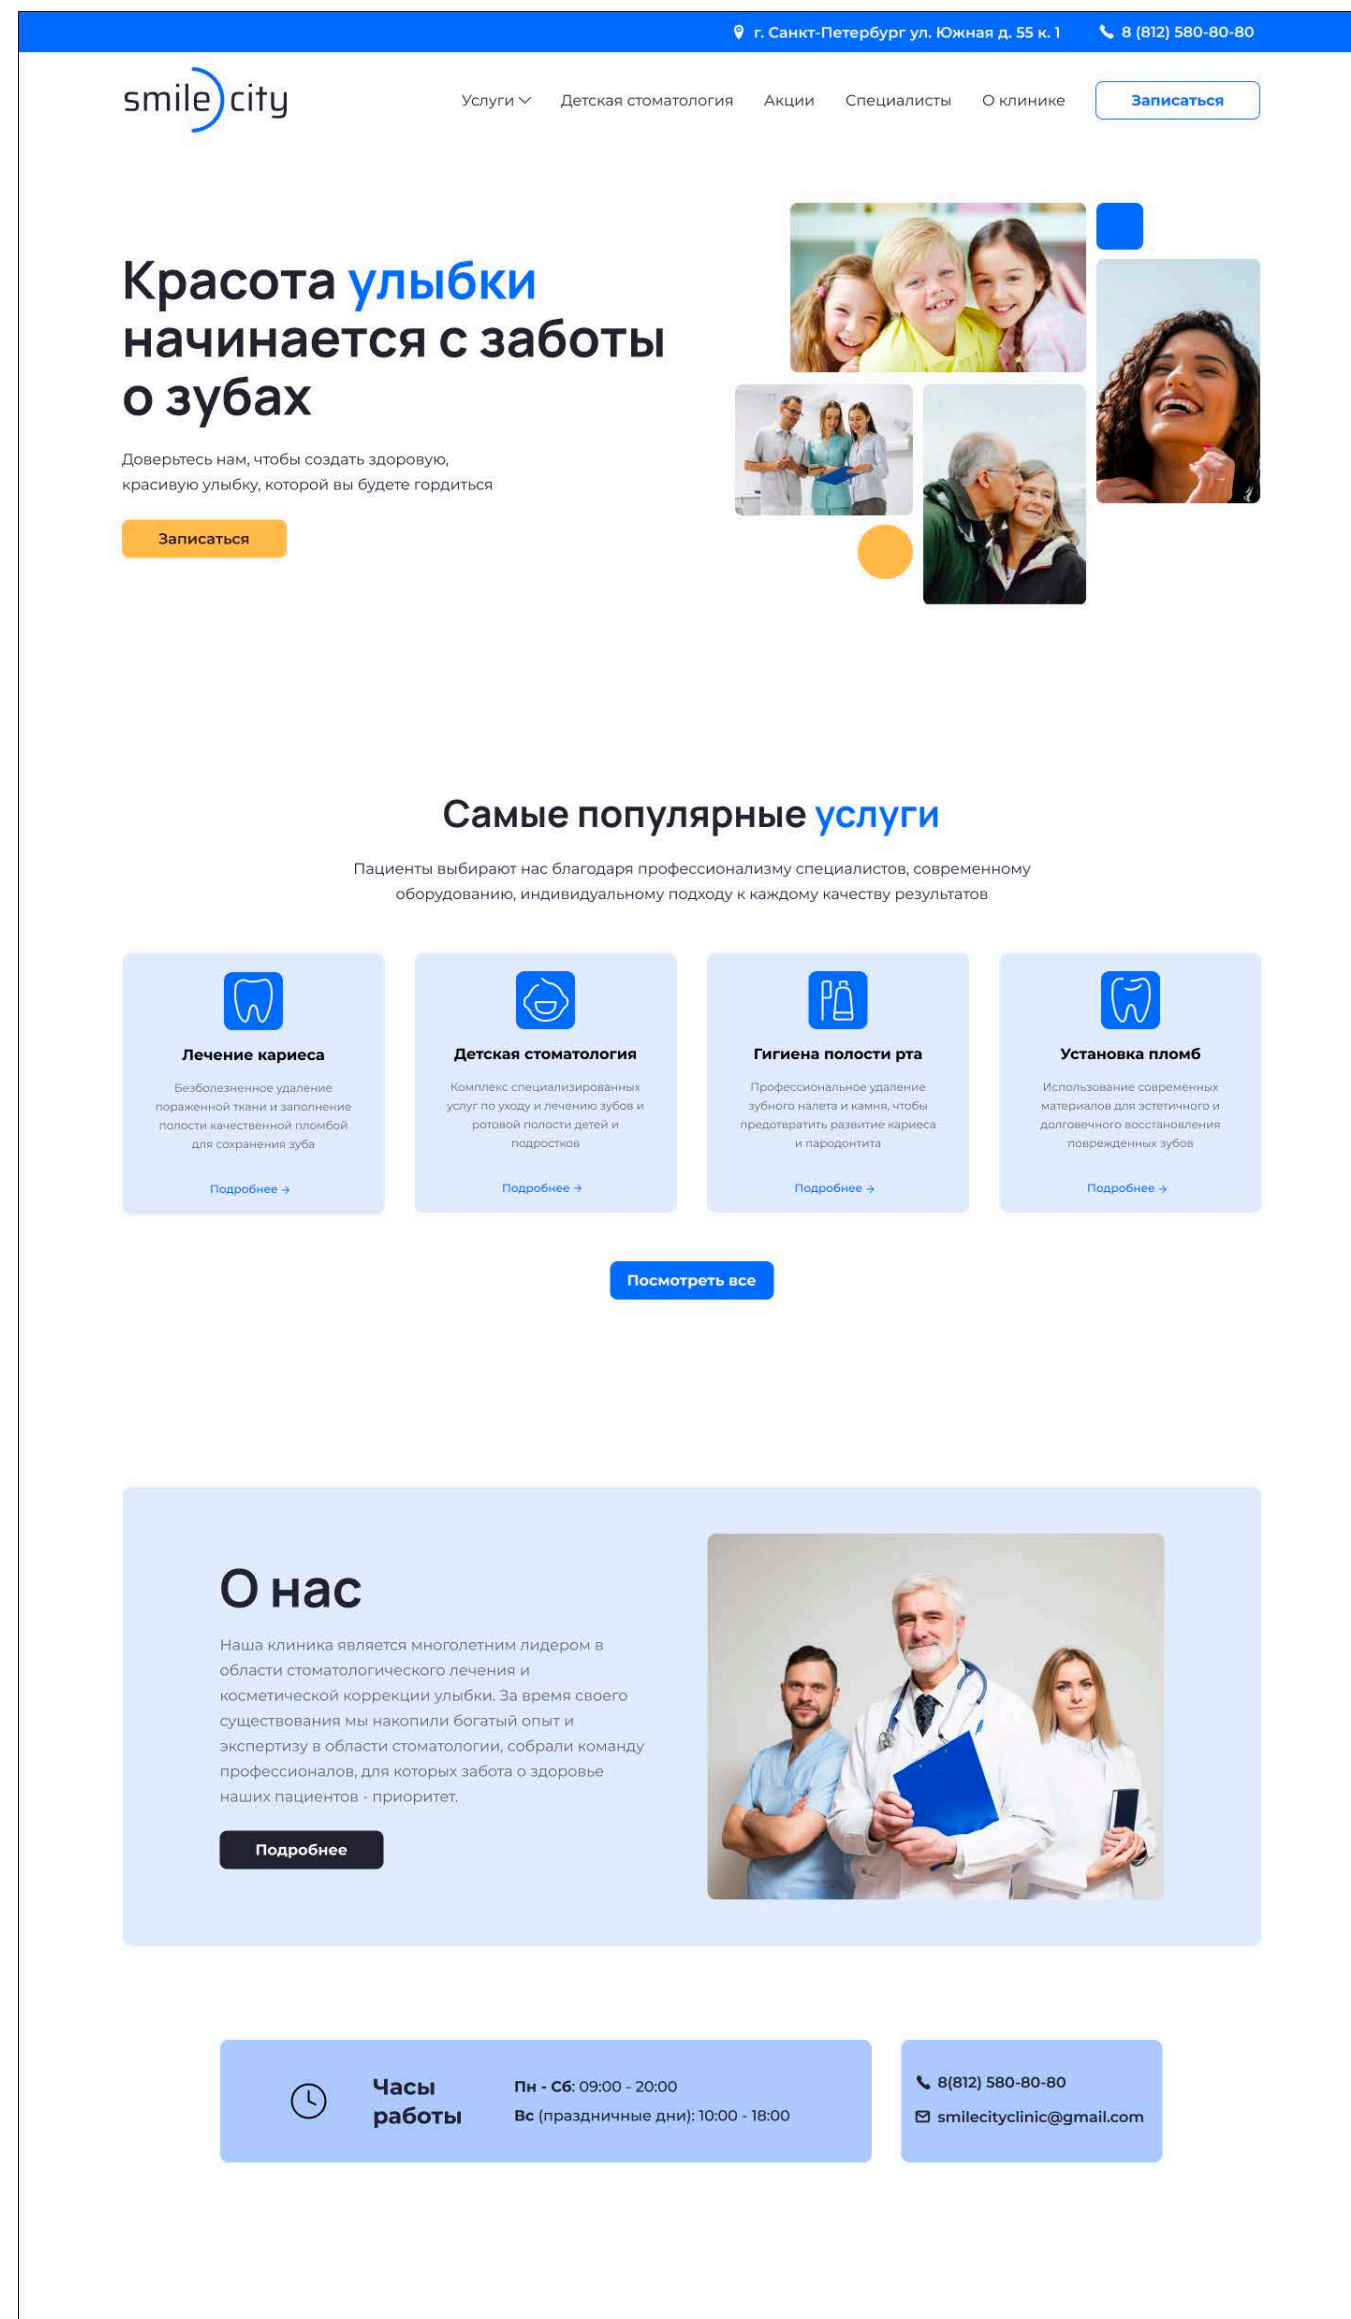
г. Санкт-Петербург ул. Южная д. 55 к. 1
8 (812) 580-80-80

smile city

Услуги Детская стоматология Акции Специалисты О клинике Записаться

Красота улыбки начинается с заботы о зубах

Доверьтесь нам, чтобы создать здоровую, красивую улыбку, которой вы будете гордиться

Записаться

Самые популярные услуги

Пациенты выбирают нас благодаря профессионализму специалистов, современному оборудованию, индивидуальному подходу к каждому качеству результатов

Лечение кариеса

Безболезненное удаление пораженной ткани и заполнение полости качественной пломбой для сохранения зуба

Подробнее →

Детская стоматология

Комплекс специализированных услуг по уходу и лечению зубов и ротовой полости детей и подростков

Подробнее →

Гигиена полости рта

Профессиональное удаление зубного налета и камня, чтобы предотвратить развитие кариеса и пародонтита

Подробнее →

Установка пломб

Использование современных материалов для эстетичного и долговечного восстановления поврежденных зубов

Подробнее →

Посмотреть все

О нас

Наша клиника является многолетним лидером в области стоматологического лечения и косметической коррекции улыбки. За время своего существования мы накопили богатый опыт и экспертизу в области стоматологии, собрали команду профессионалов, для которых забота о здоровье наших пациентов - приоритет.

Подробнее

Часы работы

Пн - Сб: 09:00 - 20:00
Вс (праздничные дни): 10:00 - 18:00

8(812) 580-80-80
smilecityclinic@gmail.com